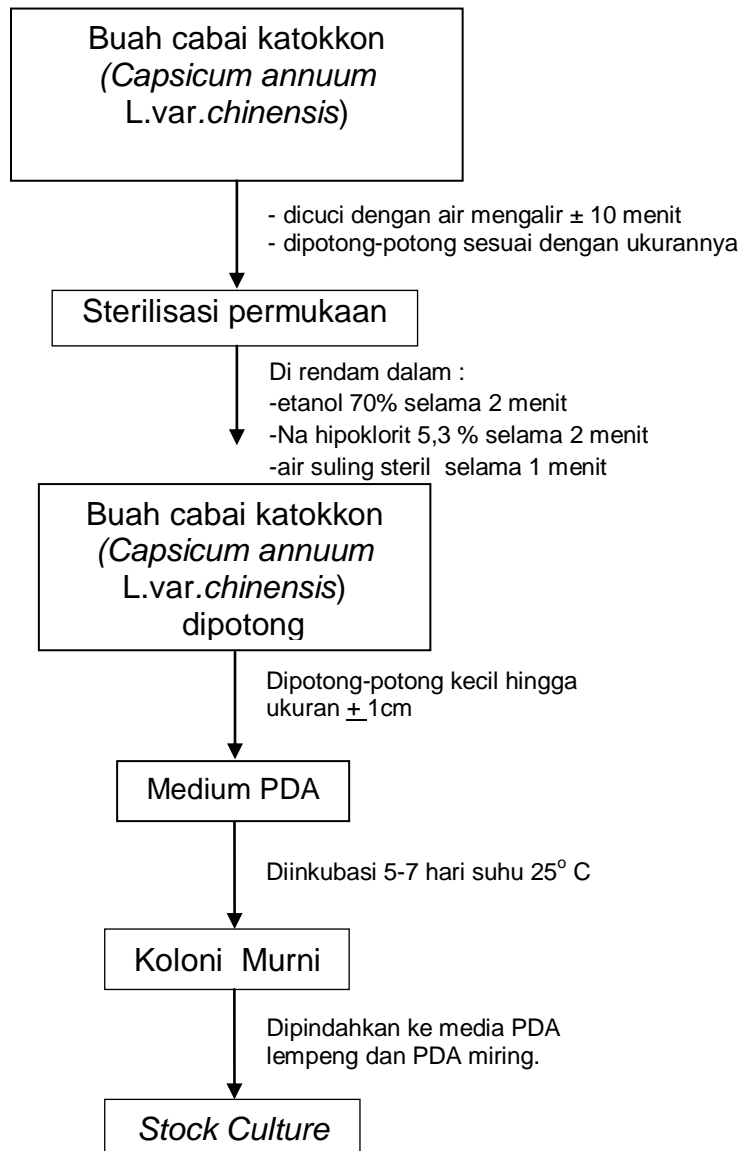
Buah cabai katokkon (Capsicum annuum L.var.chinensis)

- dicuci dengan air mengalir ± 10 menit
- dipotong-potong sesuai dengan ukurannya

Sterilisasi permukaan

Di rendam dalam :
-etanol 70% selama 2 menit
-Na hipoklorit 5,3 % selama 2 menit
-air suling steril selama 1 menit

Buah cabai katokkon (Capsicum annuum L.var.chinensis) dipotong

Dipotong-potong kecil hingga ukuran $\underline{+}$ 1cm

Medium PDA

Diinkubasi 5-7 hari suhu $25^{o}$ C

Koloni Murni

Dipindahkan ke media PDA lempeng dan PDA miring.

Stock Culture